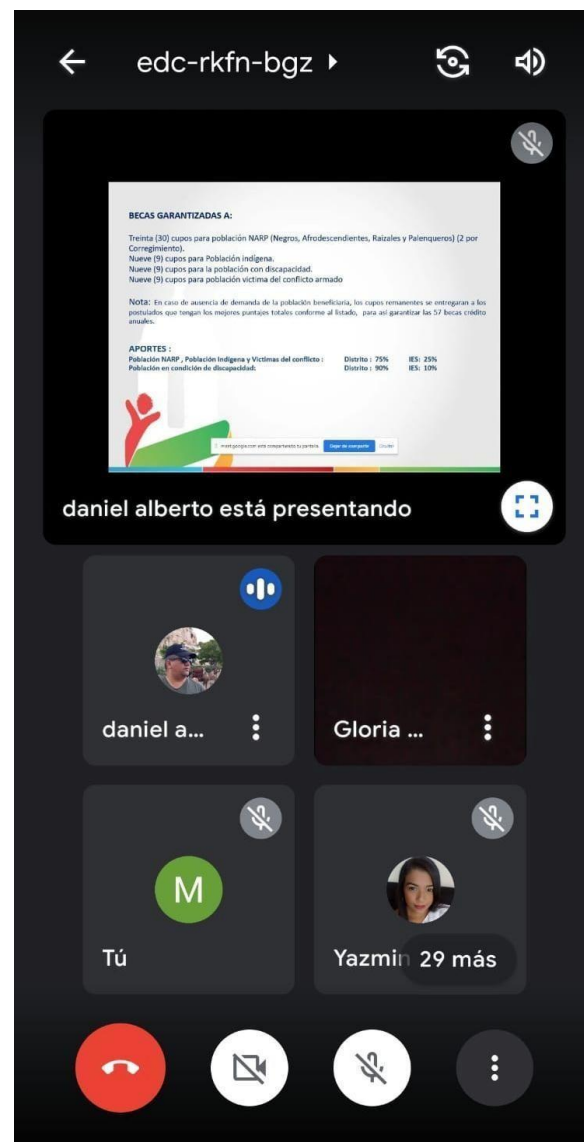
edc-rkfn-bgz

BECAS GARANTIZADAS A:

Treinta (30) cupos para población NARP (Negros, Afrodescendientes, Raizales y Palenqueros) (2 por Corregimiento).
Nueve (9) cupos para Población indígena.
Nueve (9) cupos para la población con discapacidad.
Nueve (9) cupos para población victima del conflicto armado

Nota: En caso de ausencia de demanda de la población beneficiaria, los cupos remanentes se entregaran a los postulados que tengan los mejores puntajes totales conforme al listado, para así garantizar las 57 becas crédito anuales.

APORTES :
Población NARP , Población Indígena y Victimas del conflicto : Distrito : 75% IES: 25%
Población en condición de discapacidad: Distrito : 90% IES: 10%

meet.google.com está compartiendo tu pantalla. Dejar de compartir Ocultar

daniel alberto está presentando

daniel a...

Gloria ...

M

Tú

Yazmin 29 más